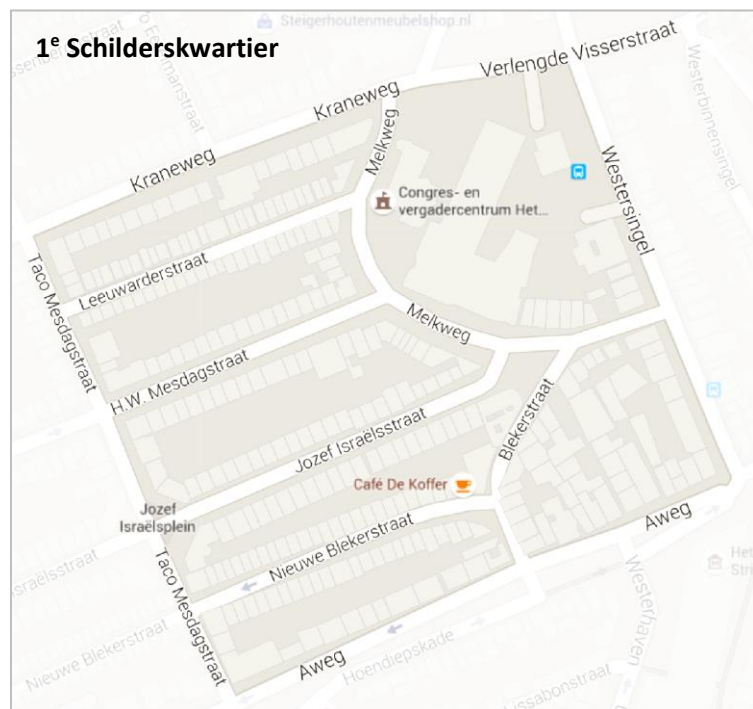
1e Schilderskwartier

Steigerhoutenmeubelshop.nl

Verlengde Visserstraat

Kraneweg

Kraneweg

Melkweg

Westersingel

Westerbinnensingel

Congres- en vergadercentrum Het...

Taco Mesdagstraat

Leeuwarderstraat

Melkweg

H.W. Mesdagstraat

Jozef Israëlsstraat

Blekerstraat

Café De Koffer

Jozef Israëlsplein

Aweg

Israëlsstraat

Nieuwe Blekerstraat

Taco Mesdagstraat

Westerhaven

Nieuwe Blekerstraat

Aweg

Hoendiepskade

Lissabonstraat

Het

Stri

Eemanstraat